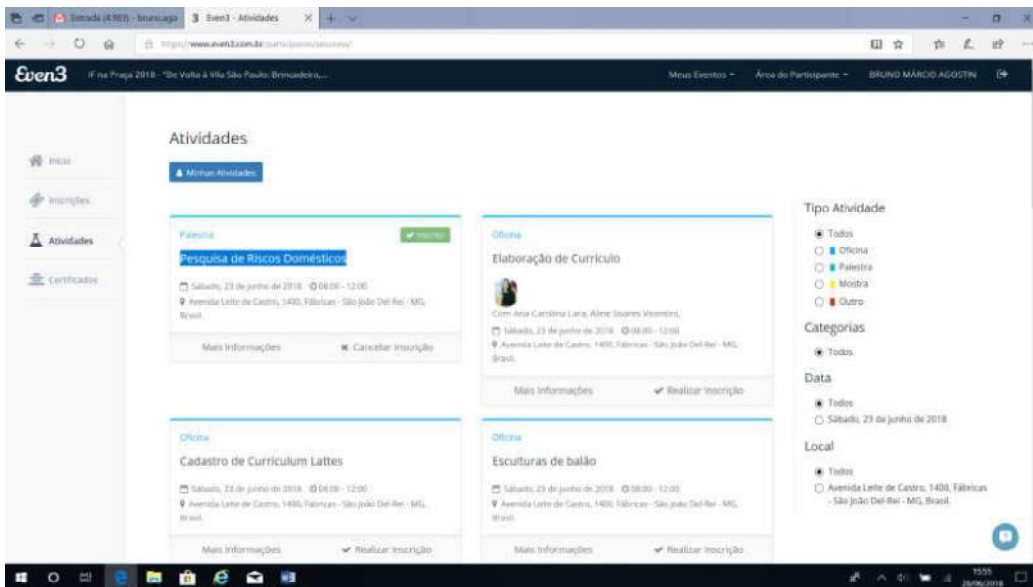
Entrada (4.983) - brunoago | Even3 - Atividades

https://www.even3.com.br/participante/sessions/

Even3 IF na Praça 2018 - "De Volta à Vila São Paulo: Brincadeira,... Meus Eventos Área do Participante BRUNO MÁRCIO AGOSTIN

Início
Inscrições
Atividades
Certificados

Atividades

Minhas Atividades

Palestra
Inscrito
Pesquisa de Riscos Domésticos
Sábado, 23 de junho de 2018 08:00 - 12:00
Avenida Leite de Castro, 1400, Fábricas - São João Del-Rei - MG, Brasil.
Mais informações
Cancelar inscrição

Oficina
Elaboração de Currículo
Com Ana Carolina Lara, Aline Soares Vicentini,
Sábado, 23 de junho de 2018 08:00 - 12:00
Avenida Leite de Castro, 1400, Fábricas - São João Del-Rei - MG, Brasil.
Mais informações
Realizar inscrição

Oficina
Cadastro de Curriculum Lattes
Sábado, 23 de junho de 2018 08:00 - 12:00
Avenida Leite de Castro, 1400, Fábricas - São João Del-Rei - MG, Brasil.
Mais informações
Realizar inscrição

Oficina
Esculturas de balão
Sábado, 23 de junho de 2018 08:00 - 12:00
Avenida Leite de Castro, 1400, Fábricas - São João Del-Rei - MG, Brasil.
Mais informações
Realizar inscrição

Tipo Atividade
Todos
Oficina
Palestra
Mostra
Outro

Categorias
Todos

Data
Todos
Sábado, 23 de junho de 2018

Local
Todos
Avenida Leite de Castro, 1400, Fábricas - São João Del-Rei - MG, Brasil.

15:55
28/06/2018